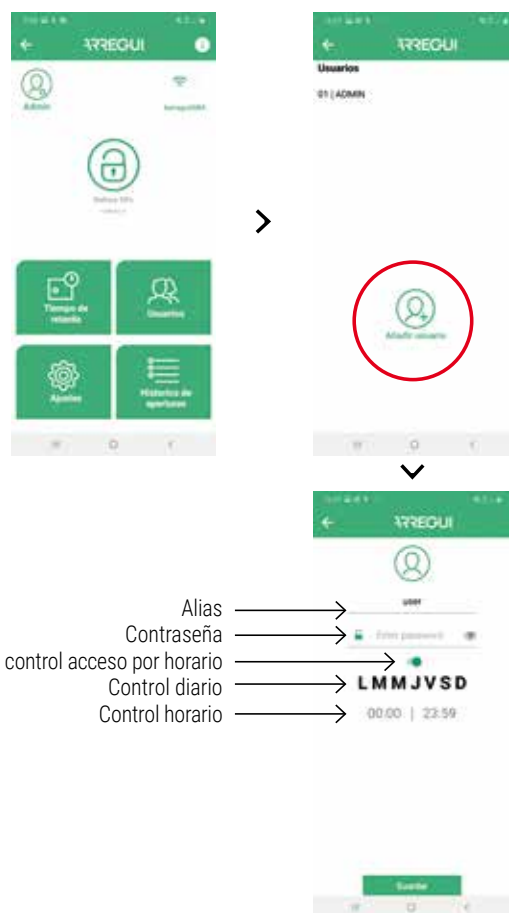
ARREGUI

Admin

ArreguiXXX

Bateria 55%

Tiempo de retardo

Usuarios

Ajustes

Historico de aperturas

ARREGUI

Usuarios

01 | ADMIN

Añadir usuario

ARREGUI

Alias

user

Contraseña

Enter password

control acceso por horario

Control diario

LMMJVSD

Control horario

00:00 | 23:59

Guardar